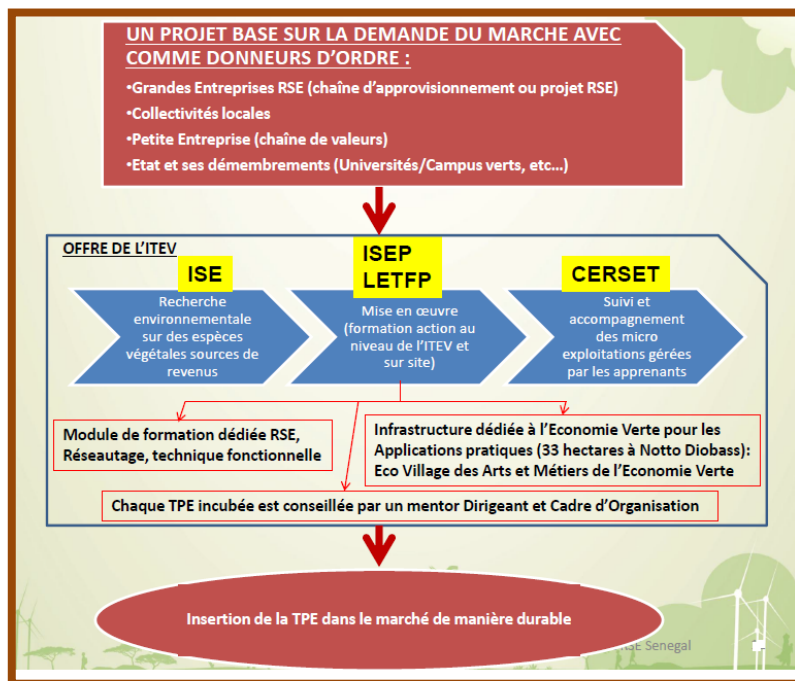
UN PROJET BASE SUR LA DEMANDE DU MARCHE AVEC COMME DONNEURS D'ORDRE :

•Grandes Entreprises RSE (chaîne d'approvisionnement ou projet RSE)

•Collectivités locales

•Petite Entreprise (chaîne de valeurs)

•Etat et ses démembrements (Universités/Campus verts, etc...)

OFFRE DE L'ITEV

ISE

Recherche environnementale sur des espèces végétales sources de revenus

ISEP LETFP

Mise en œuvre (formation action au niveau de l'ITEV et sur site)

CERSET

Suivi et accompagnement des micro exploitations gérées par les apprenants

Module de formation dédiée RSE, Réseautage, technique fonctionnelle

Infrastructure dédiée à l'Economie Verte pour les Applications pratiques (33 hectares à Notto Diobass): Eco Village des Arts et Métiers de l'Economie Verte

Chaque TPE incubée est conseillée par un mentor Dirigeant et Cadre d'Organisation

Insertion de la TPE dans le marché de manière durable

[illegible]SE Senegal